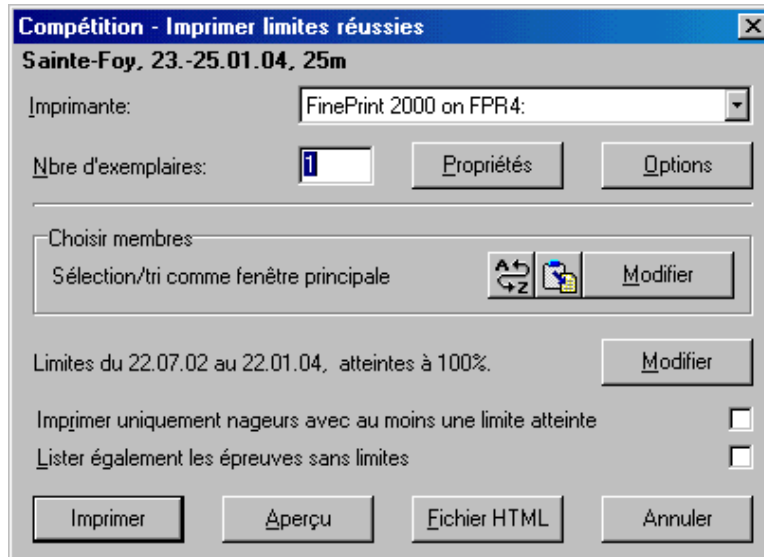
Compétition - Imprimer limites réussies
Sainte-Foy, 23.-25.01.04, 25m

Imprimante: FinePrint 2000 on FPR4:

Nbre d'exemplaires: 1 Propriétés Options

Choisir membres
Sélection/tri comme fenêtre principale Modifier

Limites du 22.07.02 au 22.01.04, atteintes à 100%. Modifier

Imprimer uniquement nageurs avec au moins une limite atteinte

Lister également les épreuves sans limites

Imprimer Aperçu Fichier HTML Annuler